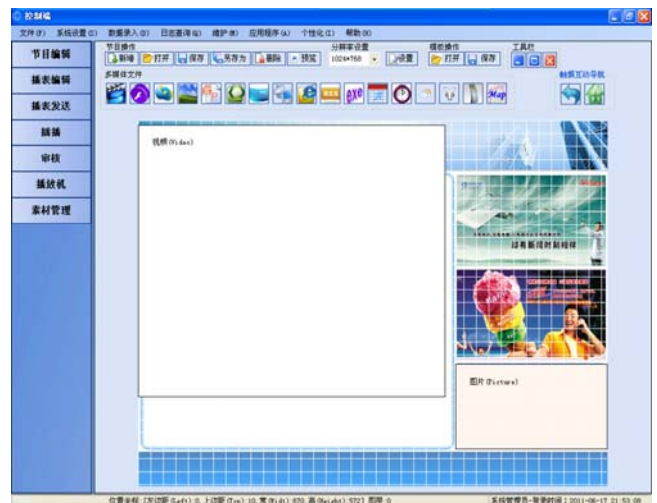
控制端

文件(F) 系统设置(C) 数据录入(D) 日志查询(Q) 维护(M) 应用程序(A) 个性化(I) 帮助(H)

节目编辑
播表编辑
播表发送
插播
审核
播放机
素材管理

节目操作
新建 打开 保存 另存为 删除 预览
分辨率设置
1024*768 设置
模板操作
打开 保存
工具栏
多媒体文件
触摸互动导航

视频(Video)

绿看新闻时刻经绿

图片(Picture)

位置坐标 [左边距(Left):0 上边距(Top):10 宽(Width):670 高(Height):572] 图层:0
系统管理员-登录时间：2011-06-17 21:53:08